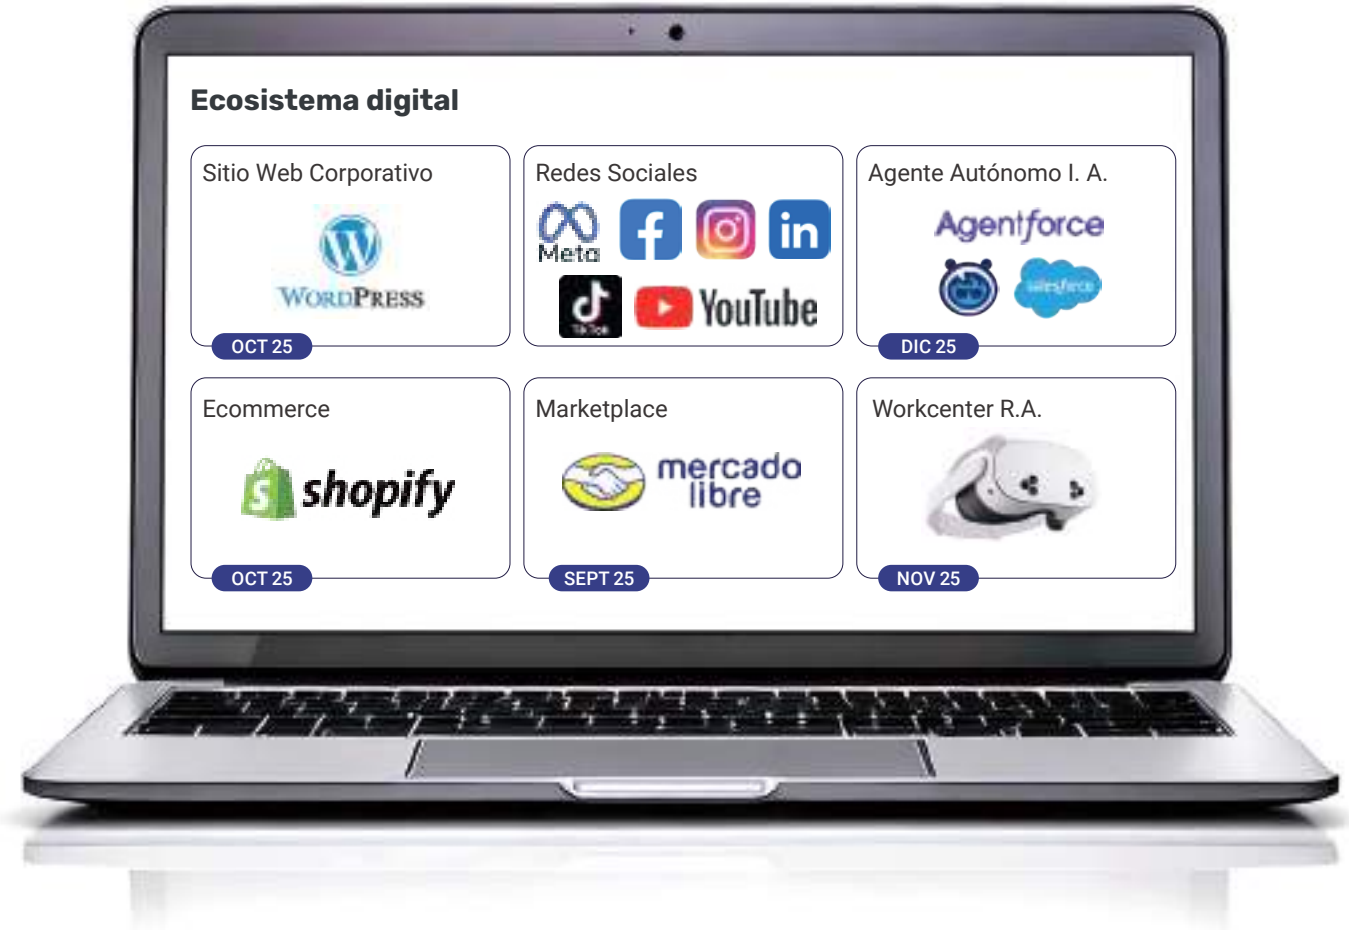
Ecosistema digital

Sitio Web Corporativo

WordPress

OCT 25

Redes Sociales

Meta

in

TikTok

YouTube

Agente Autónomo I. A.

Agentforce

salesforce

DIC 25

Ecommerce

shopify

OCT 25

Marketplace

mercado libre

SEPT 25

Workcenter R.A.

NOV 25